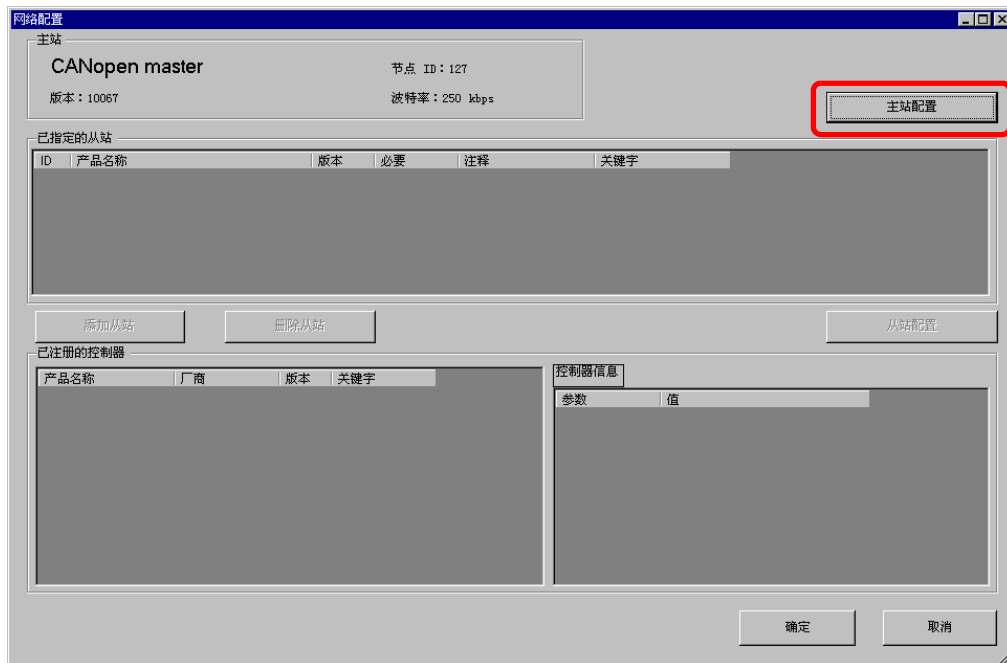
网络配置

主站

CANopen master

节点 ID：127

版本：10067

波特率：250 kbps

主站配置

已指定的从站

| ID | 产品名称 | 版本 | 必要 | 注释 | 关键字 |
|---|---|---|---|---|---|

添加从站

删除从站

从站配置

已注册的控制器

| 产品名称 | 厂商 | 版本 | 关键字 |
|---|---|---|---|

控制器信息

| 参数 | 值 |
|---|---|

确定

取消